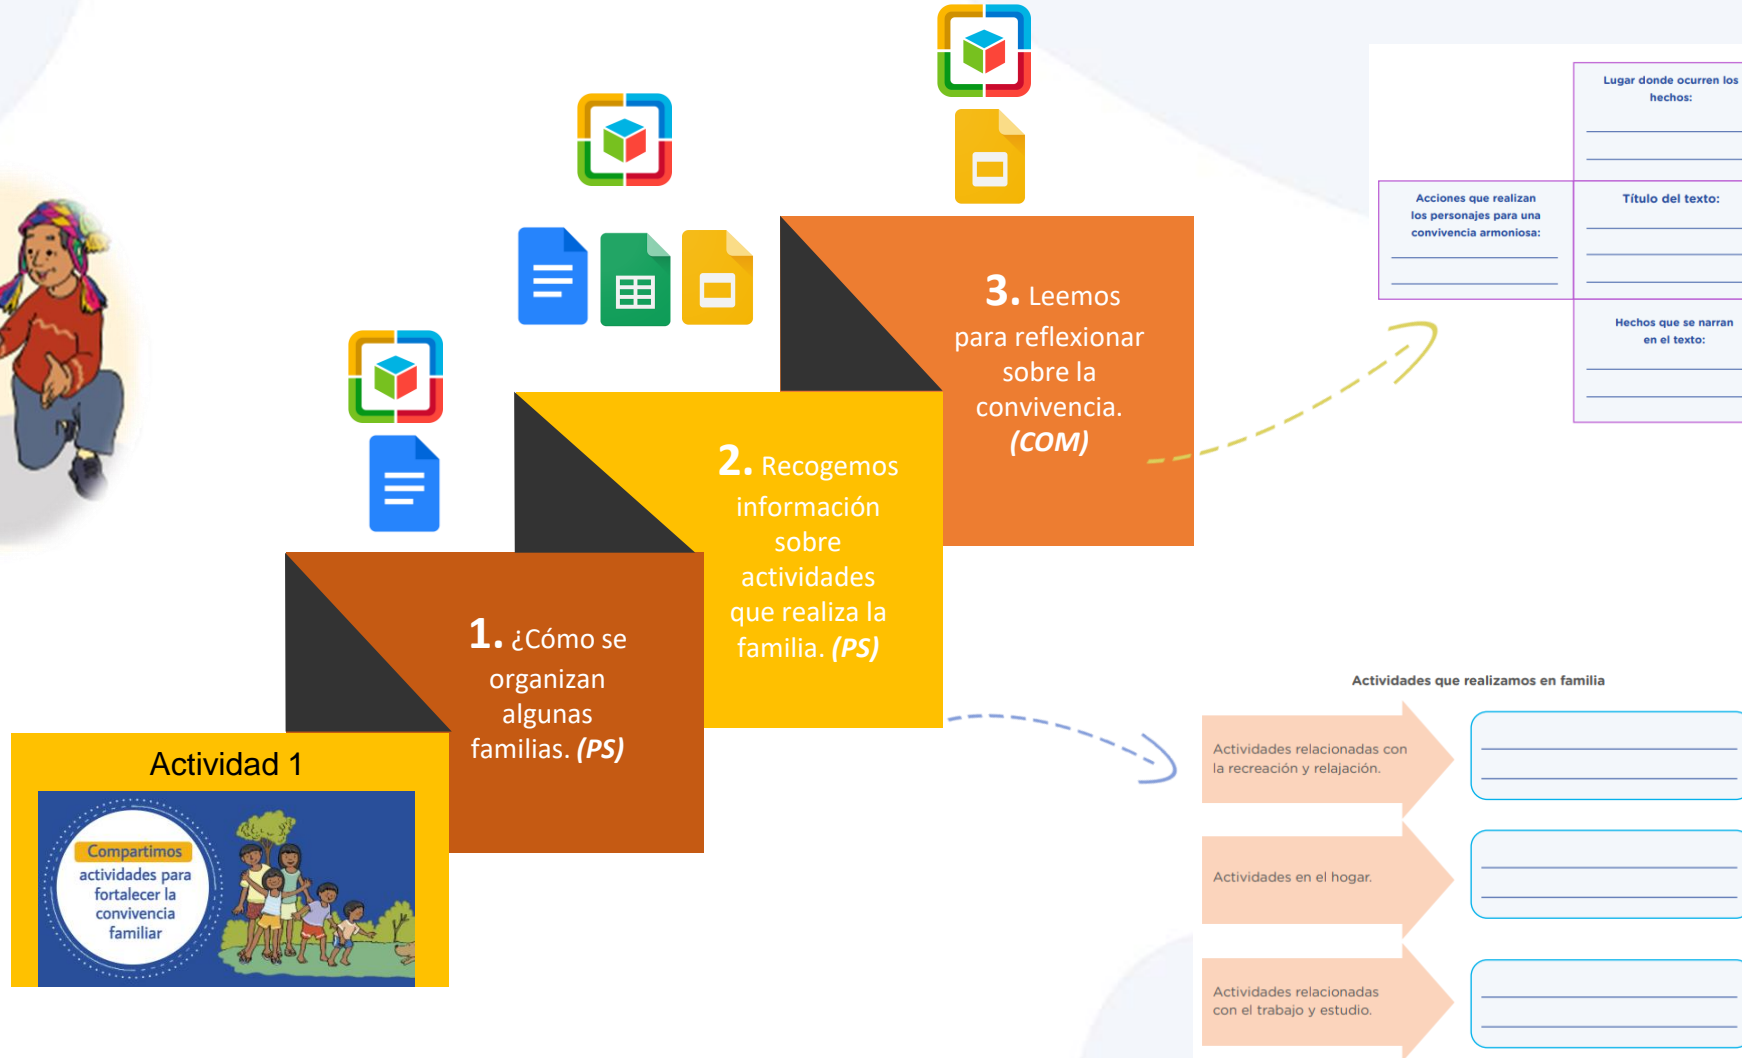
Lugar donde ocurren los hechos:

Acciones que realizan los personajes para una convivencia armoniosa:

Título del texto:

Hechos que se narran en el texto:

3. Leemos para reflexionar sobre la convivencia. (COM)

2. Recogemos información sobre actividades que realiza la familia. (PS)

1. ¿Cómo se organizan algunas familias. (PS)

Actividad 1

Compartimos actividades para fortalecer la convivencia familiar

Actividades que realizamos en familia

Actividades relacionadas con la recreación y relajación.

Actividades en el hogar.

Actividades relacionadas con el trabajo y estudio.